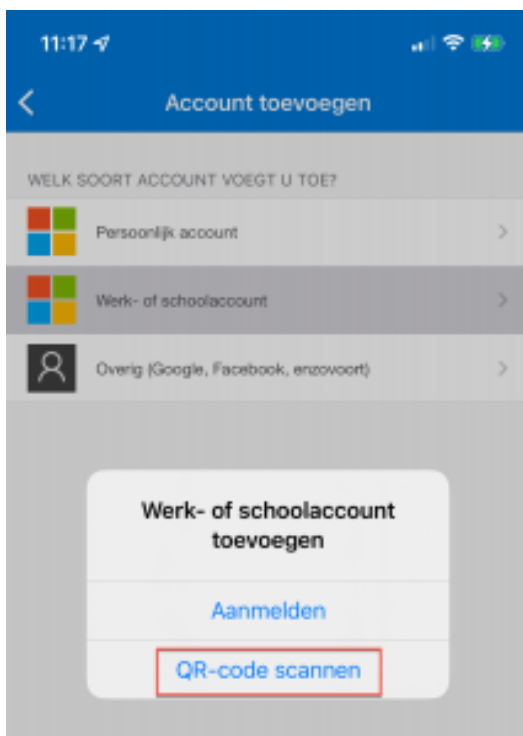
11:17

Account toevoegen

WELK SOORT ACCOUNT VOEGT U TOE?

Persoonlijk account

Werk- of schoolaccount

Overig (Google, Facebook, enzovoort)

Werk- of schoolaccount toevoegen

Aanmelden

QR-code scannen